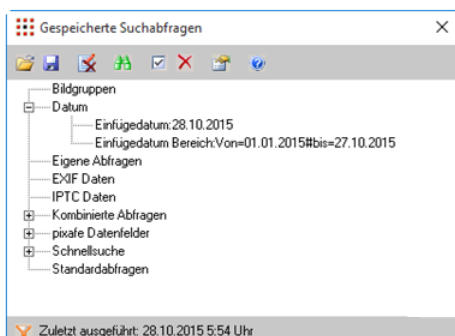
Gespeicherte Suchabfragen

Bildgruppen
Datum
Einfügedatum:28.10.2015
Einfügedatum Bereich:Von=01.01.2015#bis=27.10.2015
Eigene Abfragen
EXIF Daten
IPTC Daten
Kombinierte Abfragen
pixafe Datenfelder
Schnellsuche
Standardabfragen

Zuletzt ausgeführt: 28.10.2015 5:54 Uhr